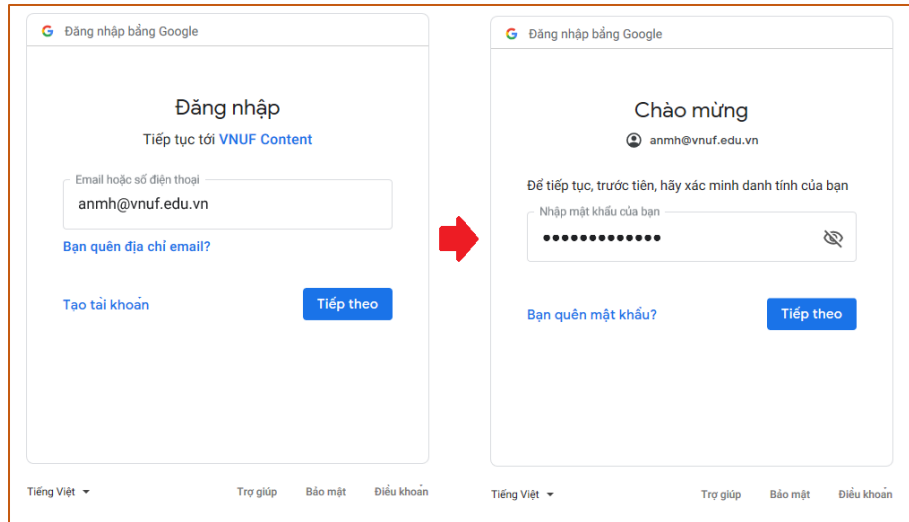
G Đăng nhập bằng Google

Đăng nhập

Tiếp tục tới VNUF Content

Email hoặc số điện thoại

anmh@vnuf.edu.vn

Bạn quên địa chỉ email?

Tạo tài khoản

Tiếp theo

Tiếng Việt

Trợ giúp

Bảo mật

Điều khoản

G Đăng nhập bằng Google

Chào mừng

anmh@vnuf.edu.vn

Để tiếp tục, trước tiên, hãy xác minh danh tính của bạn

Nhập mật khẩu của bạn

•••••••••••••

Bạn quên mật khẩu?

Tiếp theo

Tiếng Việt

Trợ giúp

Bảo mật

Điều khoản